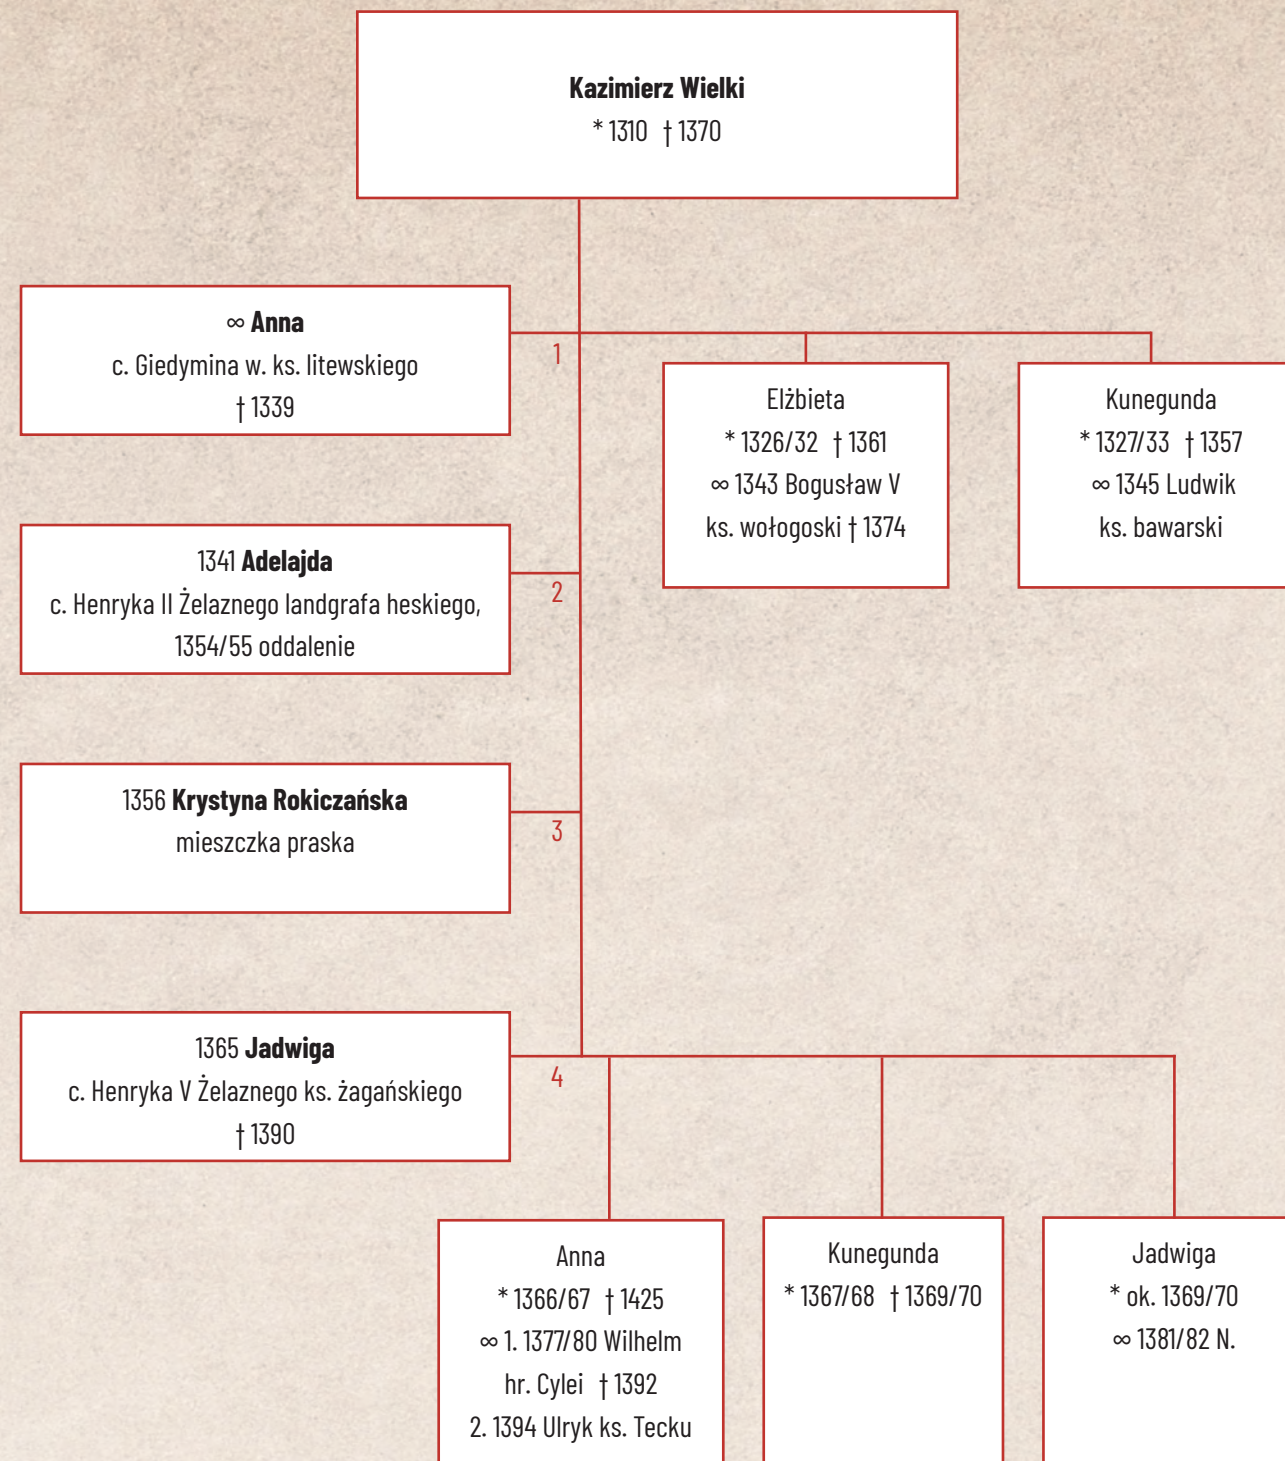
**Kazimierz Wielki**
* 1310 † 1370

∞ **Anna**
c. Giedymina w. ks. litewskiego
† 1339

1

Elżbieta
* 1326/32 † 1361
∞ 1343 Bogusław V
ks. wołogoski † 1374

Kunegunda
* 1327/33 † 1357
∞ 1345 Ludwik
ks. bawarski

1341 **Adelajda**
c. Henryka II Żelaznego landgrafa heskiego,
1354/55 oddalenie

2

1356 **Krystyna Rokiczańska**
mieszczka praska

3

1365 **Jadwiga**
c. Henryka V Żelaznego ks. żagańskiego
† 1390

4

Anna
* 1366/67 † 1425
∞ 1. 1377/80 Wilhelm
hr. Cylei † 1392
2. 1394 Ulryk ks. Tecku

Kunegunda
* 1367/68 † 1369/70

Jadwiga
* ok. 1369/70
∞ 1381/82 N.